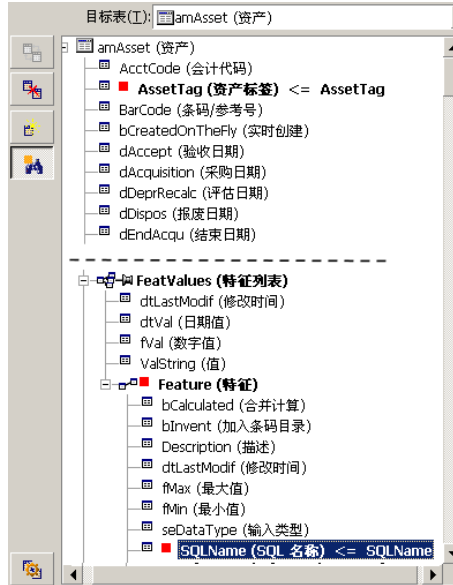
目标表(T): amAsset (资产)

amAsset (资产)
AcctCode (会计代码)
AssetTag (资产标签) <= AssetTag
BarCode (条码/参考号)
bCreatedOnTheFly (实时创建)
dAccept (验收日期)
dAcquisition (采购日期)
dDeprRecalc (评估日期)
dDispos (报废日期)
dEndAcqu (结束日期)

FeatValues (特征列表)
dtLastModif (修改时间)
dtVal (日期值)
fVal (数字值)
ValString (值)
Feature (特征)
bCalculated (合并计算)
bInvent (加入条码目录)
Description (描述)
dtLastModif (修改时间)
fMax (最大值)
fMin (最小值)
seDataType (输入类型)
SQLName (SQL 名称) <= SQLName